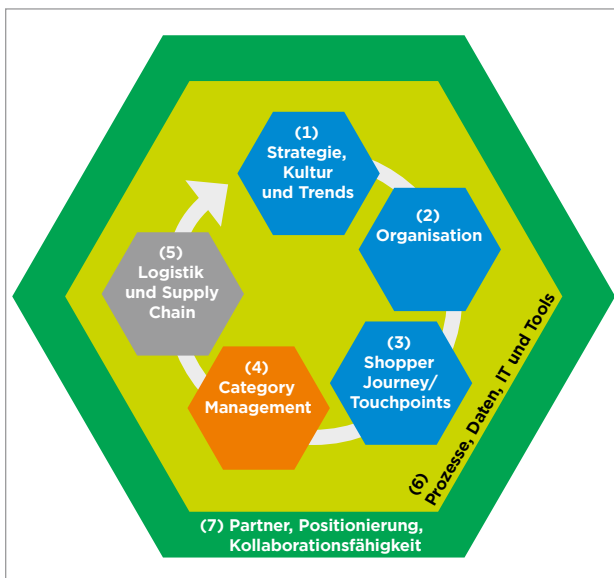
(1) Strategie, Kultur und Trends

(2) Organisation

(3) Shopper Journey/ Touchpoints

(4) Category Management

(5) Logistik und Supply Chain

(6) Prozesse, Daten, IT und Tools

(7) Partner, Positionierung, Kollaborationsfähigkeit